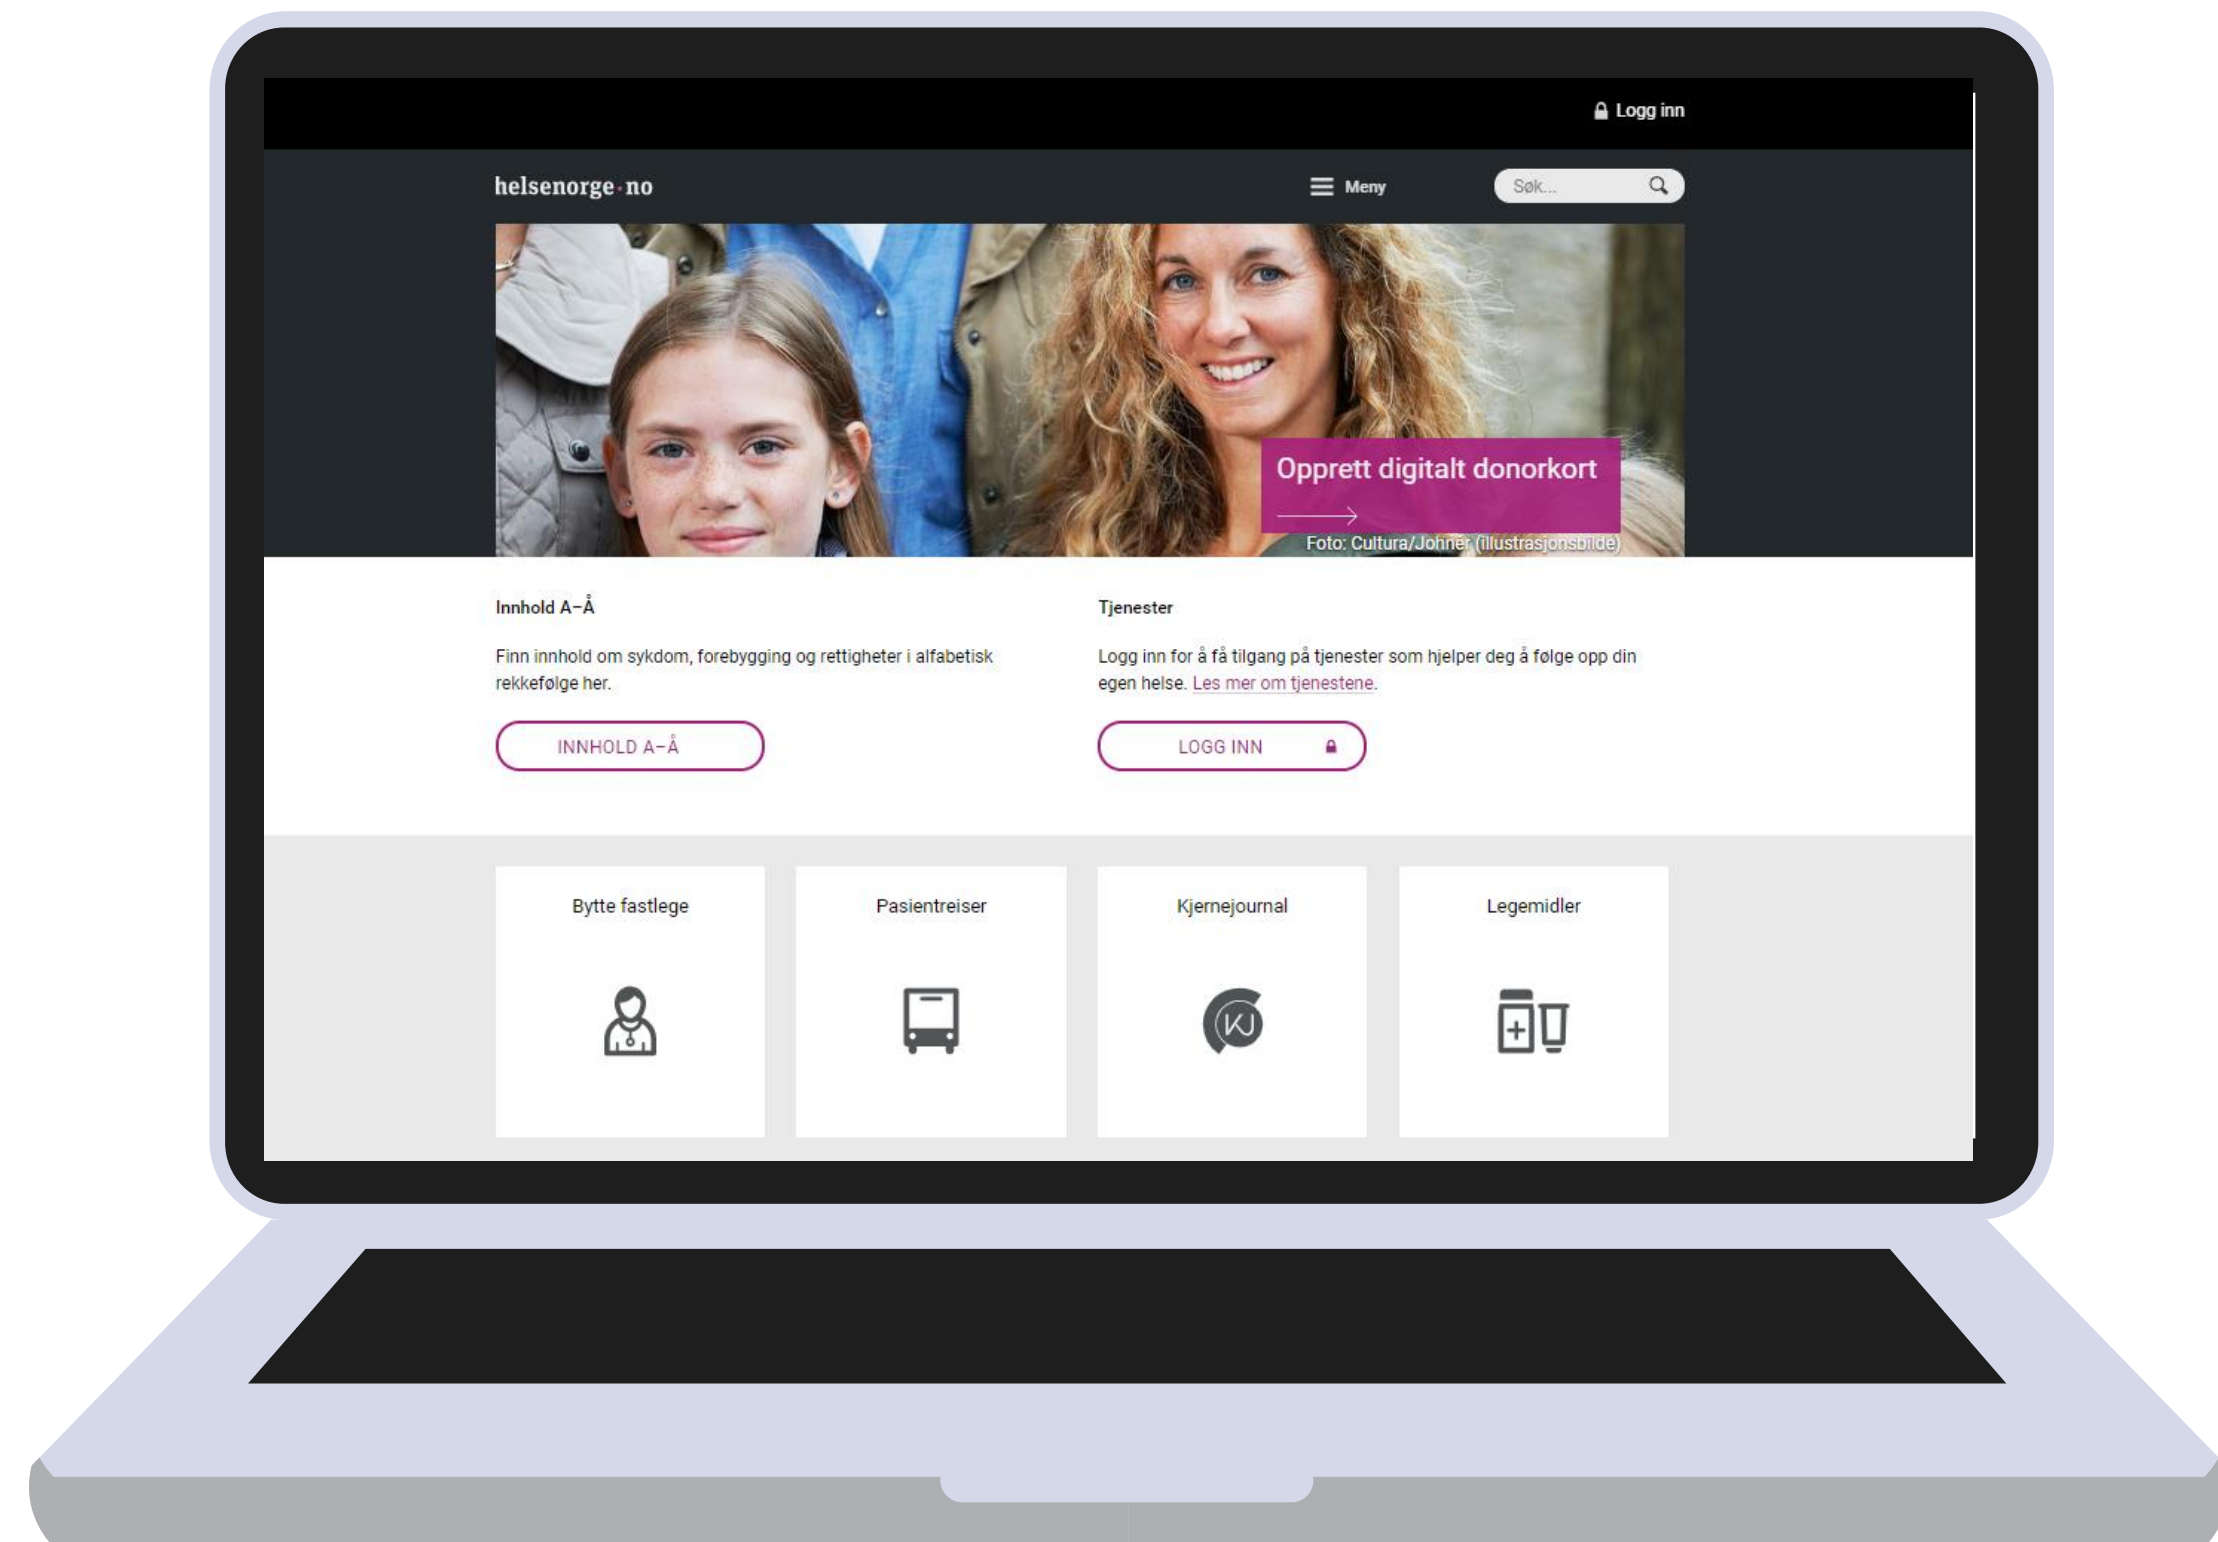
Logg inn

helsenorge.no

Meny

Søk...

Opprett digitalt donorkort

Foto: Cultura/Johner (illustrasjonsbilde)

Innhold A–Å

Finn innhold om sykdom, forebygging og rettigheter i alfabetisk rekkefølge her.

INNHOLD A–Å

Tjenester

Logg inn for å få tilgang på tjenester som hjelper deg å følge opp din egen helse. Les mer om tjenestene.

LOGG INN

Bytte fastlege

Pasientreiser

Kjernejournal

Legemidler